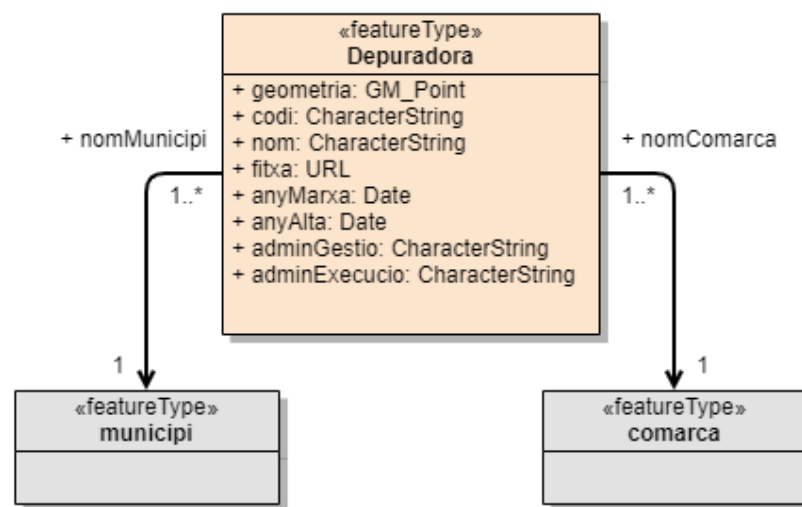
«featureType»
Depuradora

+ geometria: GM_Point
+ codi: CharacterString
+ nom: CharacterString
+ fitxa: URL
+ anyMarxa: Date
+ anyAlta: Date
+ adminGestio: CharacterString
+ adminExecucio: CharacterString

+ nomMunicipi
1..*
1

+ nomComarca
1..*
1

«featureType»
municipi

«featureType»
comarca